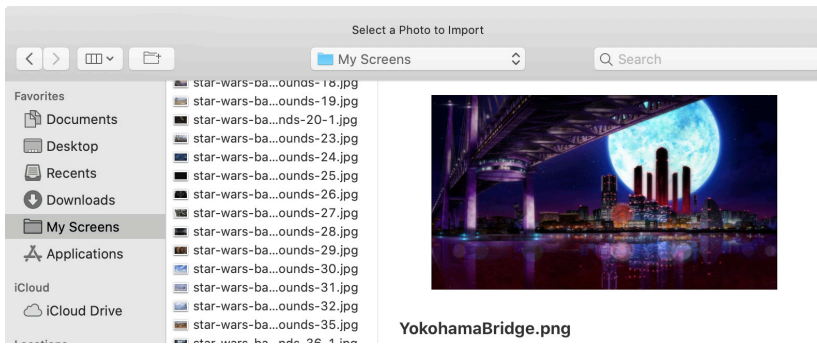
Select a Photo to Import

My Screens

Search

Favorites
Documents
Desktop
Recents
Downloads
My Screens
Applications

iCloud
iCloud Drive

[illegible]

star-wars-ba...ounds-18.jpg
star-wars-ba...ounds-19.jpg
star-wars-ba...nds-20-1.jpg
star-wars-ba...ounds-23.jpg
star-wars-ba...ounds-24.jpg
star-wars-ba...ounds-25.jpg
star-wars-ba...ounds-26.jpg
star-wars-ba...ounds-27.jpg
star-wars-ba...ounds-28.jpg
star-wars-ba...ounds-29.jpg
star-wars-ba...ounds-30.jpg
star-wars-ba...ounds-31.jpg
star-wars-ba...ounds-32.jpg
star-wars-ba...ounds-35.jpg
star-wars-ba...nds-36-1.jpg

YokohamaBridge.png